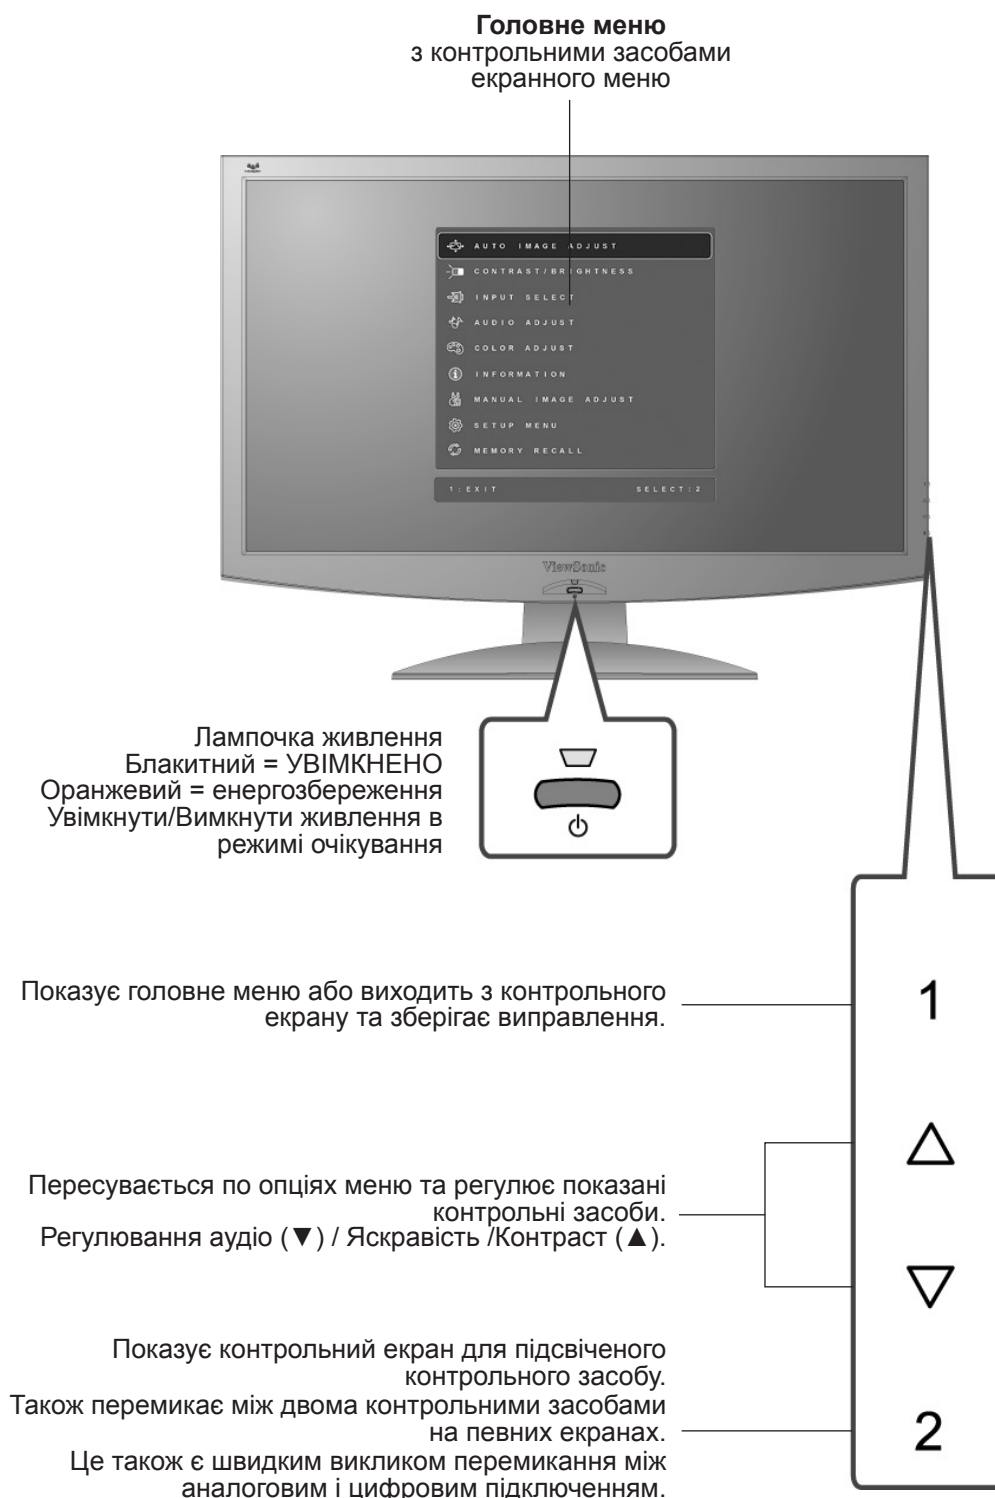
**Головне меню**
з контрольними засобами екранного меню

AUTO IMAGE ADJUST
CONTRAST/BRIGHTNESS
INPUT SELECT
AUDIO ADJUST
COLOR ADJUST
INFORMATION
MANUAL IMAGE ADJUST
SETUP MENU
MEMORY RECALL
1:EXIT
SELECT:2

ViewSonic

Лампочка живлення
Блакитний = УВІМКНЕНО
Оранжевий = енергозбереження
Увімкнути/Вимкнути живлення в режимі очікування

Показує головне меню або виходить з контрольного екрану та зберігає виправлення.

1

Пересувається по опціях меню та регулює показані контрольні засоби.
Регулювання аудіо (▼) / Яскравість /Контраст (▲).

△

▽

Показує контрольний екран для підсвіченого контрольного засобу.
Також перемикає між двома контрольними засобами на певних екранах.
Це також є швидким викликом перемикання між аналоговим і цифровим підключенням.

2